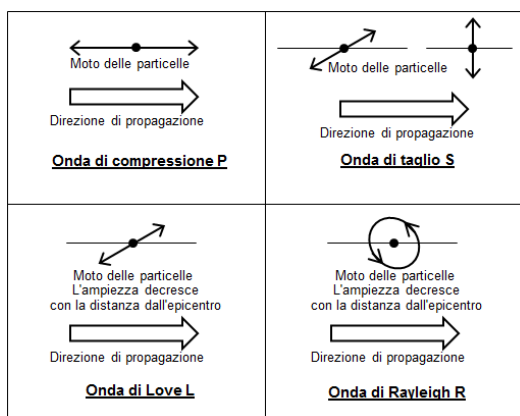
| | |
|---|---|
| Moto delle particelle<br>Direzione di propagazione<br>**Onda di compressione P** | Moto delle particelle<br>Direzione di propagazione<br>**Onda di taglio S** |
| Moto delle particelle<br>L'ampiezza decresce con la distanza dall'epicentro<br>Direzione di propagazione<br>**Onda di Love L** | Moto delle particelle<br>L'ampiezza decresce con la distanza dall'epicentro<br>Direzione di propagazione<br>**Onda di Rayleigh R** |